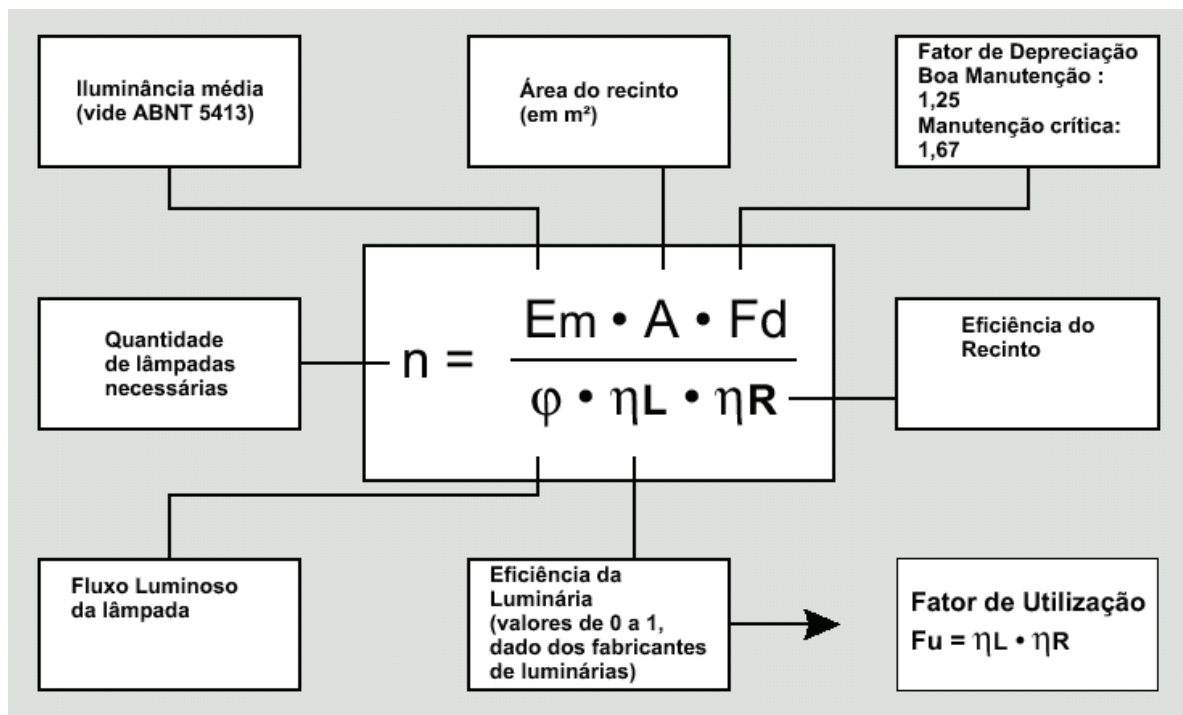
Iluminância média (vide ABNT 5413)

Área do recinto (em m²)

Fator de Depreciação
Boa Manutenção : 1,25
Manutenção crítica: 1,67

Quantidade de lâmpadas necessárias

$n = \frac{Em \cdot A \cdot Fd}{\varphi \cdot \eta L \cdot \eta R}$

Eficiência do Recinto

Fluxo Luminoso da lâmpada

Eficiência da Luminária (valores de 0 a 1, dado dos fabricantes de luminárias)

Fator de Utilização
$Fu = \eta L \cdot \eta R$